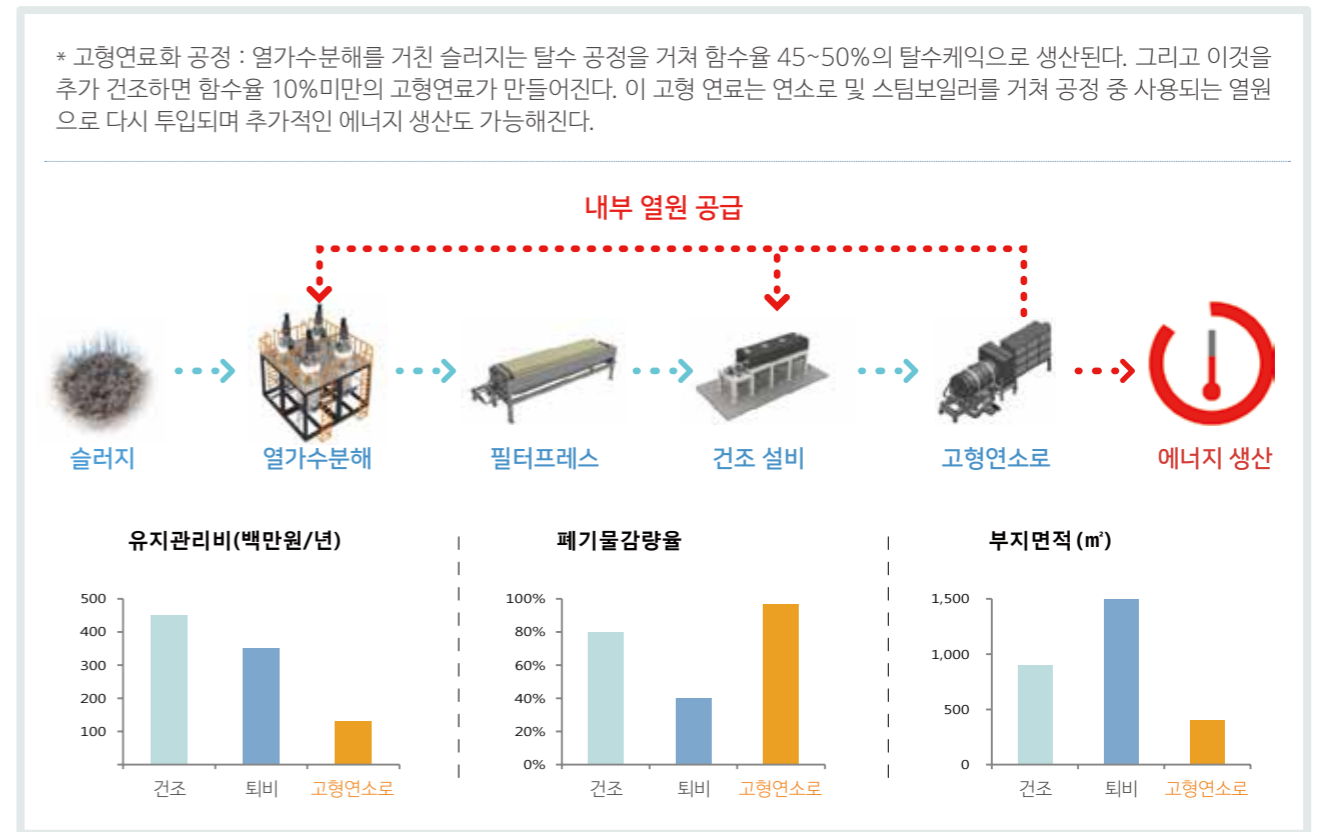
* 고형연료화 공정 : 열가수분해를 거친 슬러지는 탈수 공정을 거쳐 함수율 45~50%의 탈수케익으로 생산된다. 그리고 이것을 추가 건조하면 함수율 10%미만의 고형연료가 만들어진다. 이 고형 연료는 연소로 및 스팀보일러를 거쳐 공정 중 사용되는 열원으로 다시 투입되며 추가적인 에너지 생산도 가능해진다.

내부 열원 공급

슬러지

열가수분해

필터프레스

건조 설비

고형연소로

에너지 생산

유지관리비(백만원/년)

500
400
300
200
100

건조 퇴비 고형연소로

폐기물감량율

100%
80%
60%
40%
20%
0%

건조 퇴비 고형연소로

부지면적 (㎡)

1,500
1,000
500
0

건조 퇴비 고형연소로